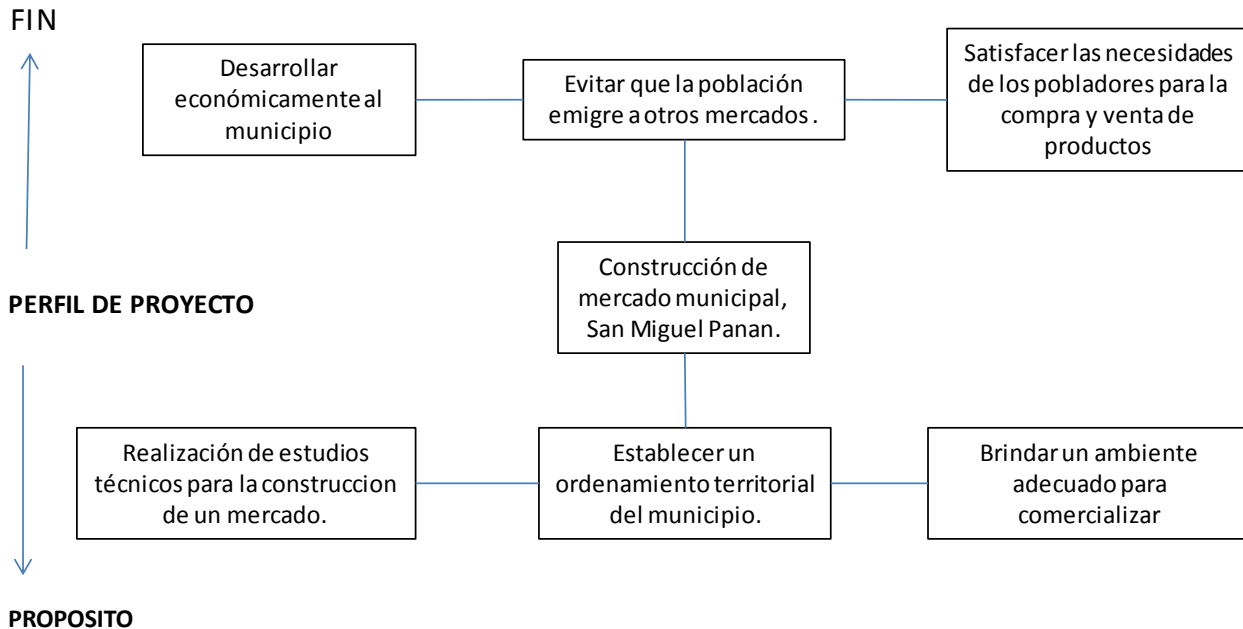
FIN

Desarrollar económicamente al municipio

Evitar que la población emigre a otros mercados .

Satisfacer las necesidades de los pobladores para la compra y venta de productos

PERFIL DE PROYECTO

Construcción de mercado municipal, San Miguel Panan.

Realización de estudios técnicos para la construccion de un mercado.

Establecer un ordenamiento territorial del municipio.

Brindar un ambiente adecuado para comercializar

PROPOSITO